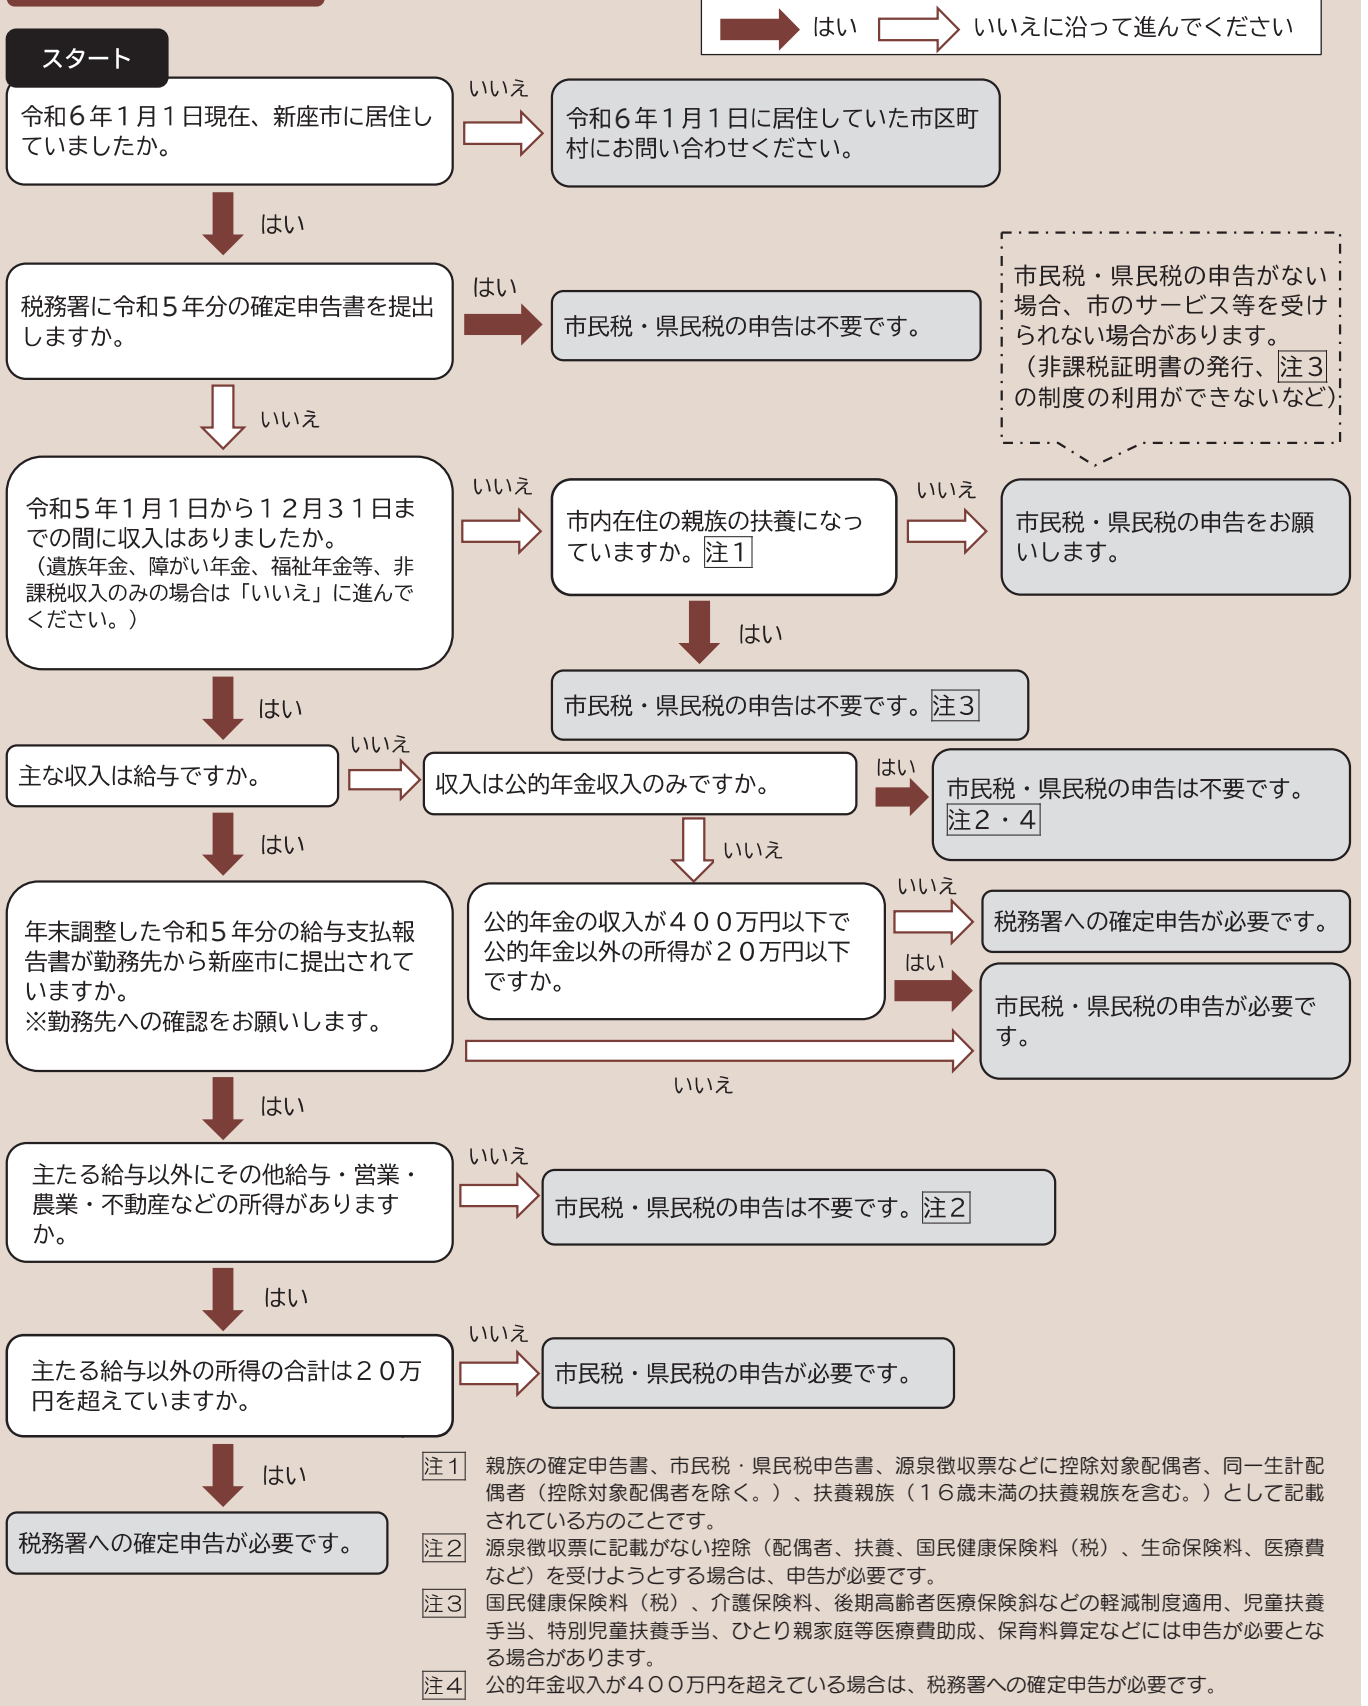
はい　いいえに沿って進んでください

スタート

令和６年１月１日現在、新座市に居住していましたか。

いいえ

令和６年１月１日に居住していた市区町村にお問い合わせください。

はい

税務署に令和５年分の確定申告書を提出しますか。

はい

市民税・県民税の申告は不要です。

市民税・県民税の申告がない場合、市のサービス等を受けられない場合があります。（非課税証明書の発行、注３の制度の利用ができないなど）

いいえ

令和５年１月１日から１２月３１日までの間に収入はありましたか。（遺族年金、障がい年金、福祉年金等、非課税収入のみの場合は「いいえ」に進んでください。）

いいえ

市内在住の親族の扶養になっていますか。注１

いいえ

市民税・県民税の申告をお願いします。

はい

市民税・県民税の申告は不要です。注３

はい

主な収入は給与ですか。

いいえ

収入は公的年金収入のみですか。

はい

市民税・県民税の申告は不要です。注２・４

はい

いいえ

年末調整した令和５年分の給与支払報告書が勤務先から新座市に提出されていますか。※勤務先への確認をお願いします。

公的年金の収入が４００万円以下で公的年金以外の所得が２０万円以下ですか。

いいえ

税務署への確定申告が必要です。

はい

市民税・県民税の申告が必要です。

いいえ

はい

主たる給与以外にその他給与・営業・農業・不動産などの所得がありますか。

いいえ

市民税・県民税の申告は不要です。注２

はい

主たる給与以外の所得の合計は２０万円を超えていますか。

いいえ

市民税・県民税の申告が必要です。

はい

税務署への確定申告が必要です。

注１　親族の確定申告書、市民税・県民税申告書、源泉徴収票などに控除対象配偶者、同一生計配偶者（控除対象配偶者を除く。）、扶養親族（１６歳未満の扶養親族を含む。）として記載されている方のことです。
注２　源泉徴収票に記載がない控除（配偶者、扶養、国民健康保険料（税）、生命保険料、医療費など）を受けようとする場合は、申告が必要です。
注３　国民健康保険料（税）、介護保険料、後期高齢者医療保険料などの軽減制度適用、児童扶養手当、特別児童扶養手当、ひとり親家庭等医療費助成、保育料算定などには申告が必要となる場合があります。
注４　公的年金収入が４００万円を超えている場合は、税務署への確定申告が必要です。